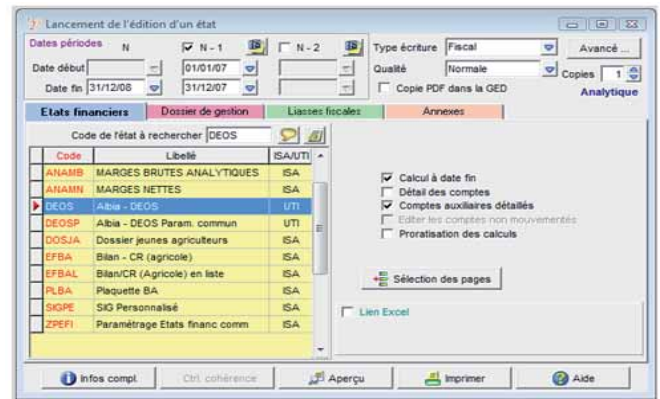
Lancement de l'édition d'un état

Dates périodes N
N - 1
N - 2
Date début
01/01/07
Date fin 31/12/08
31/12/07

Type écriture Fiscal
Avancé ...
Qualité Normale
Copies 1
Copie PDF dans la GED
Analytique

Etats financiers
Dossier de gestion
Liasses fiscales
Annexes

Code de l'état à rechercher DEOS

| Code | Libellé | ISA/UTI |
|---|---|---|
| ANAMB | MARGES BRUTES ANALYTIQUES | ISA |
| ANAMN | MARGES NETTES | ISA |
| DEOS | Albia - DEOS | UTI |
| DEOSP | Albia - DEOS Param. commun | UTI |
| DOSJA | Dossier jeunes agriculteurs | ISA |
| EFBA | Bilan - CR (agricole) | ISA |
| EFBAL | Bilan/CR (Agricole) en liste | ISA |
| PLBA | Plaquette BA | ISA |
| SIGPE | SIG Personnalisé | ISA |
| ZPEFI | Paramétrage Etats financ comm | ISA |

Calcul à date fin
Détail des comptes
Comptes auxiliaires détaillés
Editer les comptes non mouvementés
Proratisation des calculs

Sélection des pages

Lien Excel

Infos compl.
Ctrl. cohérence
Aperçu
Imprimer
Aide